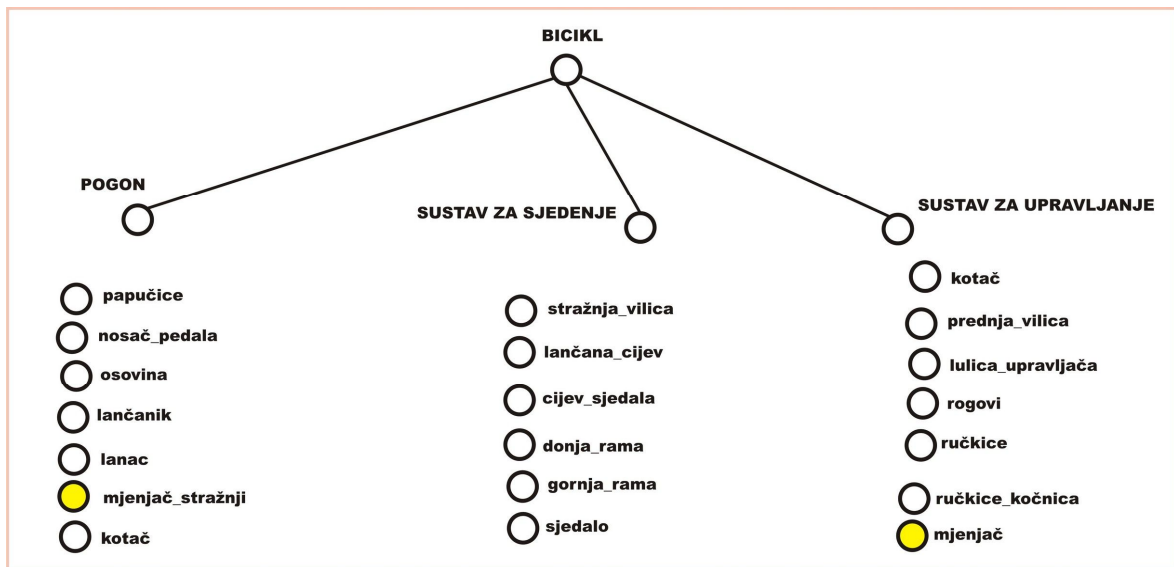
BICIKL

POGON

SUSTAV ZA SJEDENJE

SUSTAV ZA UPRAVLJANJE

papučice
nosač_pedala
osovina
lančanik
lanac
mjenjač_stražnji
kotač

stražnja_vilica
lančana_cijev
cijev_sjedala
donja_rama
gornja_rama
sjedalo

kotač
prednja_vilica
lulica_upravljača
rogovi
ručkice
ručkice_kočnica
mjenjač